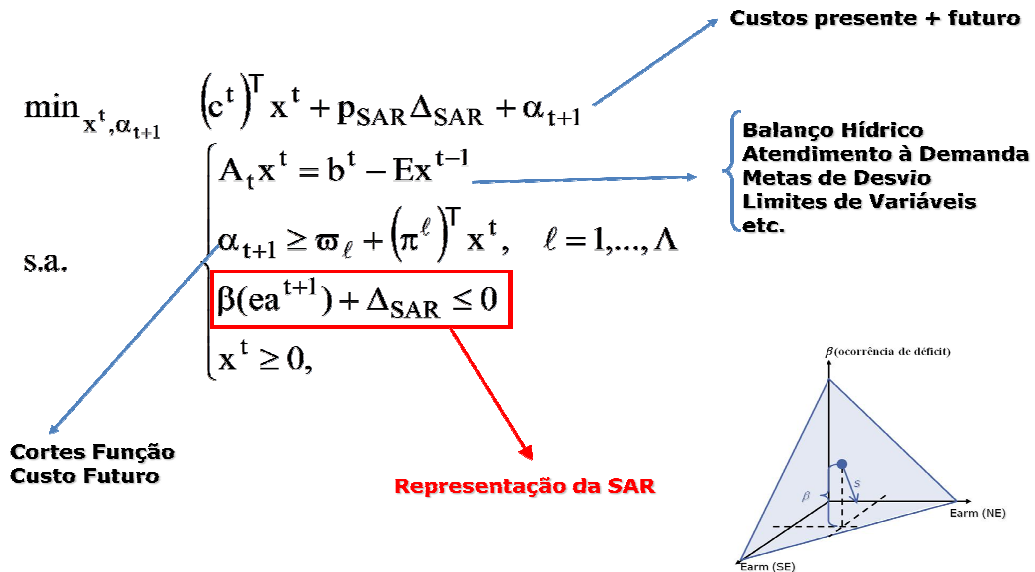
Custos presente + futuro

$\min_{x^t,\alpha_{t+1}} \quad (c^t)^T x^t + p_{SAR}\Delta_{SAR} + \alpha_{t+1}$

Balanço Hídrico
Atendimento à Demanda
Metas de Desvio
Limites de Variáveis
etc.

s.a.

$A_t x^t = b^t - Ex^{t-1}$

$\alpha_{t+1} \geq \varpi_\ell + (\pi^\ell)^T x^t, \quad \ell = 1,...,\Lambda$

$\beta(ea^{t+1}) + \Delta_{SAR} \leq 0$

$x^t \geq 0,$

Cortes Função
Custo Futuro

Representação da SAR

$\beta$(ocorrência de déficit)

$\beta$

s

Earm (NE)

Earm (SE)